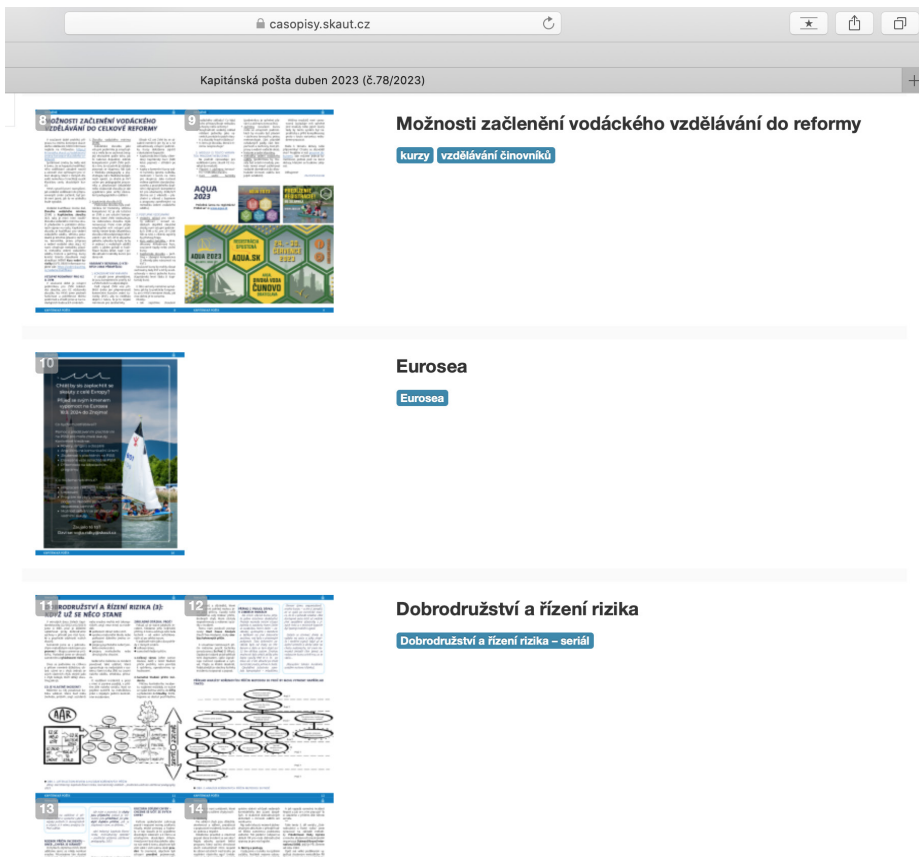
casopisy.skaut.cz

Kapitánská pošta duben 2023 (č.78/2023)

8 MOŽNOSTI ZAČLENĚNÍ VODÁCKÉHO VZDĚLÁVÁNÍ DO CELKOVÉ REFORMY

9

AQUA 2023

AQUA.SK

ČUNOVO

Možnosti začlenění vodáckého vzdělávání do reformy

kurzy vzdělávání činovníků

10

Eurosea

Eurosea

11 DOBRODRUŽSTVÍ A ŘÍZENÍ RIZIKA (3): KDYŽ UŽ SE NĚCO STANE

12

13

14

Dobrodružství a řízení rizika

Dobrodružství a řízení rizika – seriál